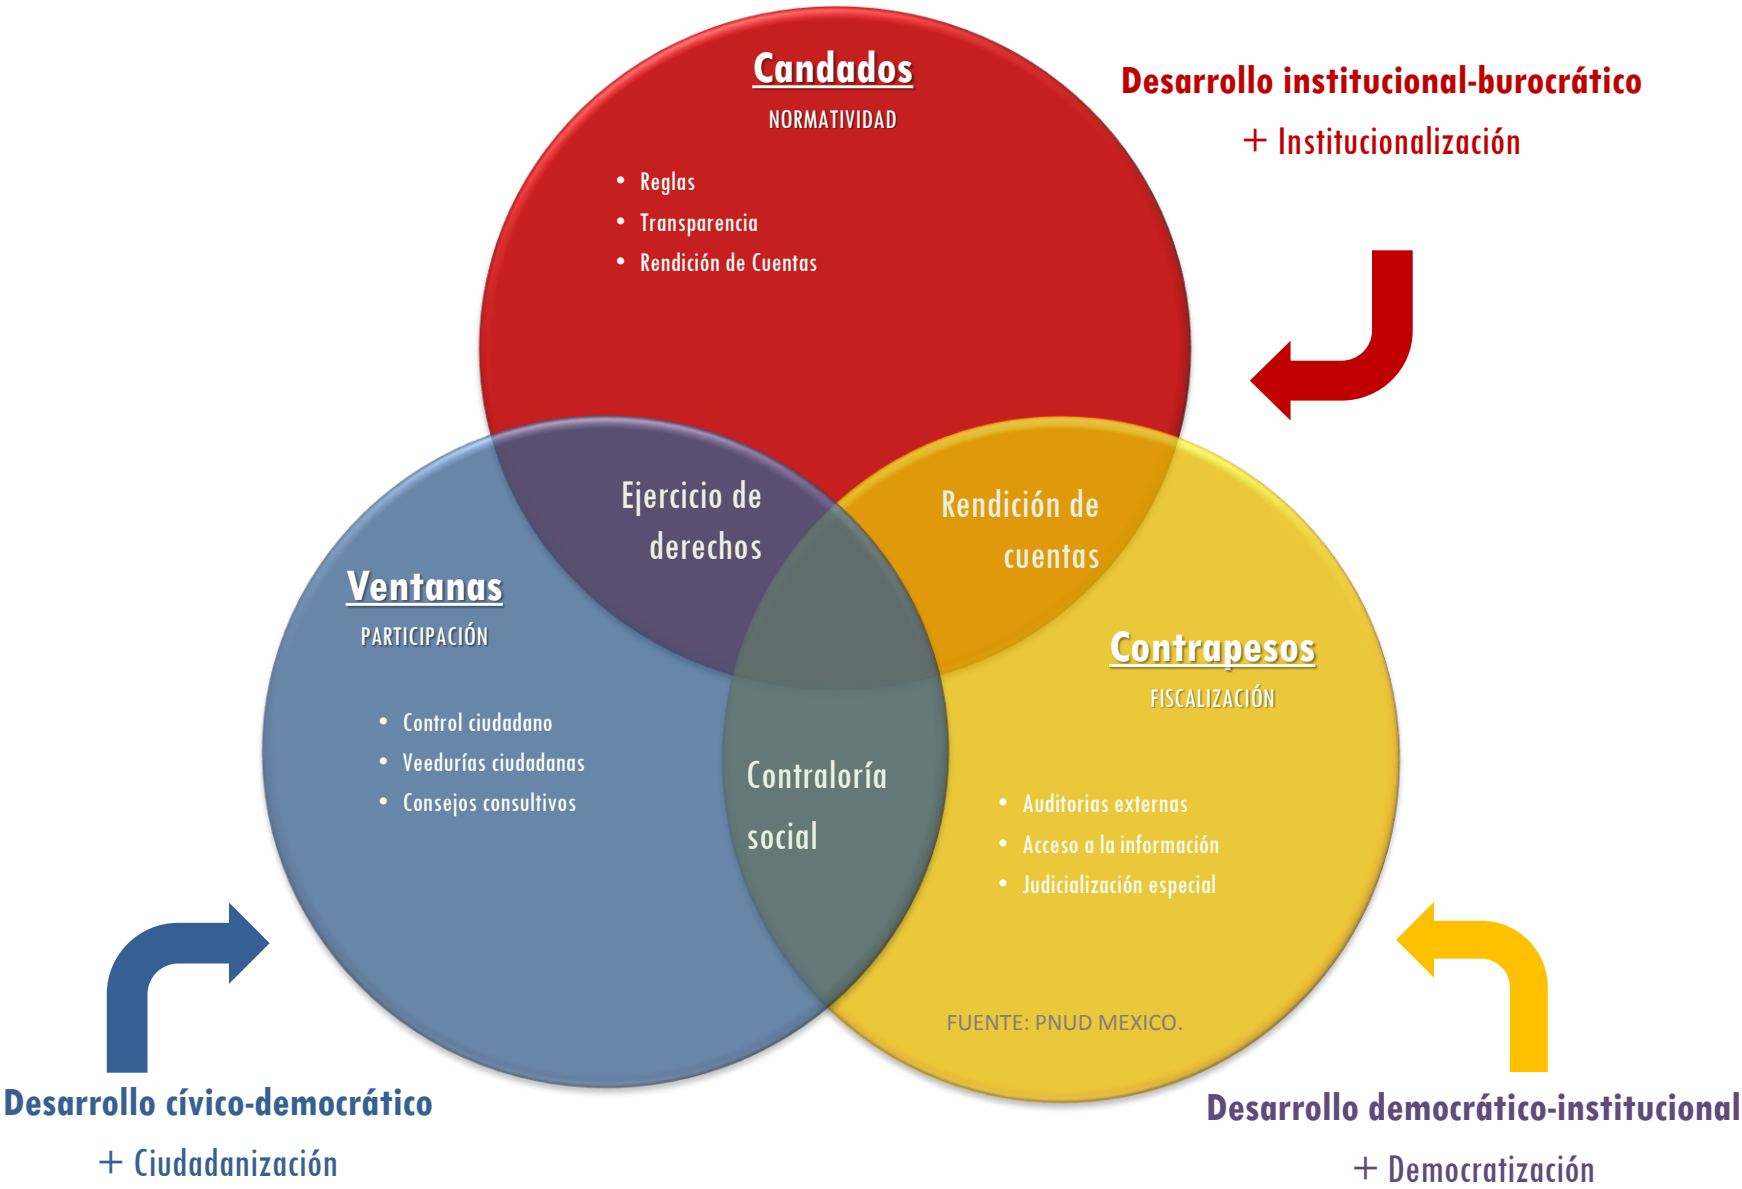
Candados
NORMATIVIDAD

- Reglas
- Transparencia
- Rendición de Cuentas

Desarrollo institucional-burocrático
+ Institucionalización

Ejercicio de derechos

Rendición de cuentas

Ventanas
PARTICIPACIÓN

- Control ciudadano
- Veedurías ciudadanas
- Consejos consultivos

Contraloría social

Contrapesos
FISCALIZACIÓN

- Auditorias externas
- Acceso a la información
- Judicialización especial

FUENTE: PNUD MEXICO.

Desarrollo cívico-democrático
+ Ciudadanización

Desarrollo democrático-institucional
+ Democratización